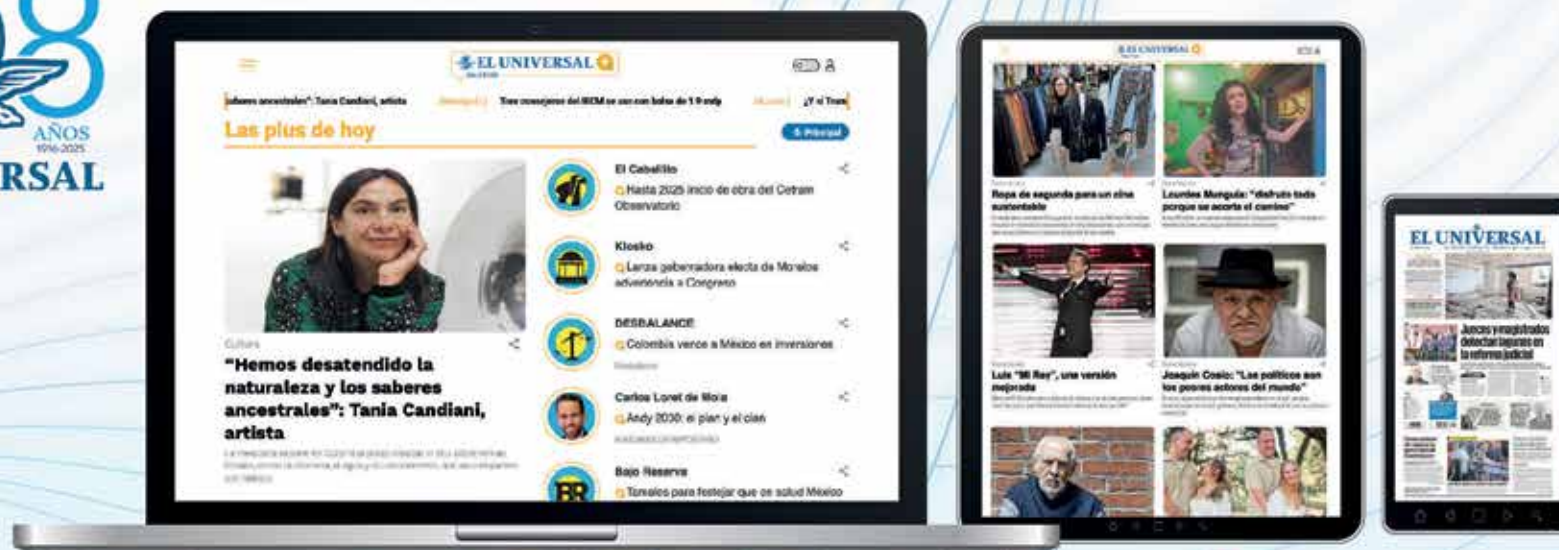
AÑOS
1916-2025
RSAL

EL UNIVERSAL

saberes ancestrales": Tania Candiani, artista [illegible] Tres consejeros del IECM se van con bolsa de 1.9 mdp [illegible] ¿Y si Trum

Las plus de hoy

Principal

Cultura

"Hemos desatendido la naturaleza y los saberes ancestrales": Tania Candiani, artista

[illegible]

El Caballito
Hasta 2025 inicio de obra del Cetram Observatorio

Kiosko
Lanza gobernadora electa de Morelos advertencia a Congreso

DESBALANCE
Colombia vence a México en inversiones

Carlos Loret de Mola
Andy 2030: el plan y el clan

Bajo Reserva
Tamales para festejar que es salud México

EL UNIVERSAL

Ropa de segunda para un clna sustentable

Lourdes Munguía: "disfruto todo porque se acorta el camino"

Luis "Mi Rey", una versión mejorada

Joaquín Cosío: "Los políticos son los peores actores del mundo"

EL UNIVERSAL

Jueces y magistrados detectan lagunas en la reforma judicial